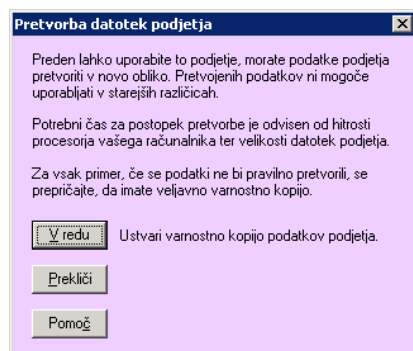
Pretvorba datotek podjetja

Preden lahko uporabite to podjetje, morate podatke podjetja pretvoriti v novo obliko. Pretvojenih podatkov ni mogoče uporabljati v starejših različicah.

Potrebni čas za postopek pretvorbe je odvisen od hitrosti procesorja vašega računalnika ter velikosti datotek podjetja.

Za vsak primer, če se podatki ne bi pravilno pretvorili, se prepričajte, da imate veljavno varnostno kopijo.

V redu

Ustvari varnostno kopijo podatkov podjetja.

Prekliči

Pomoč